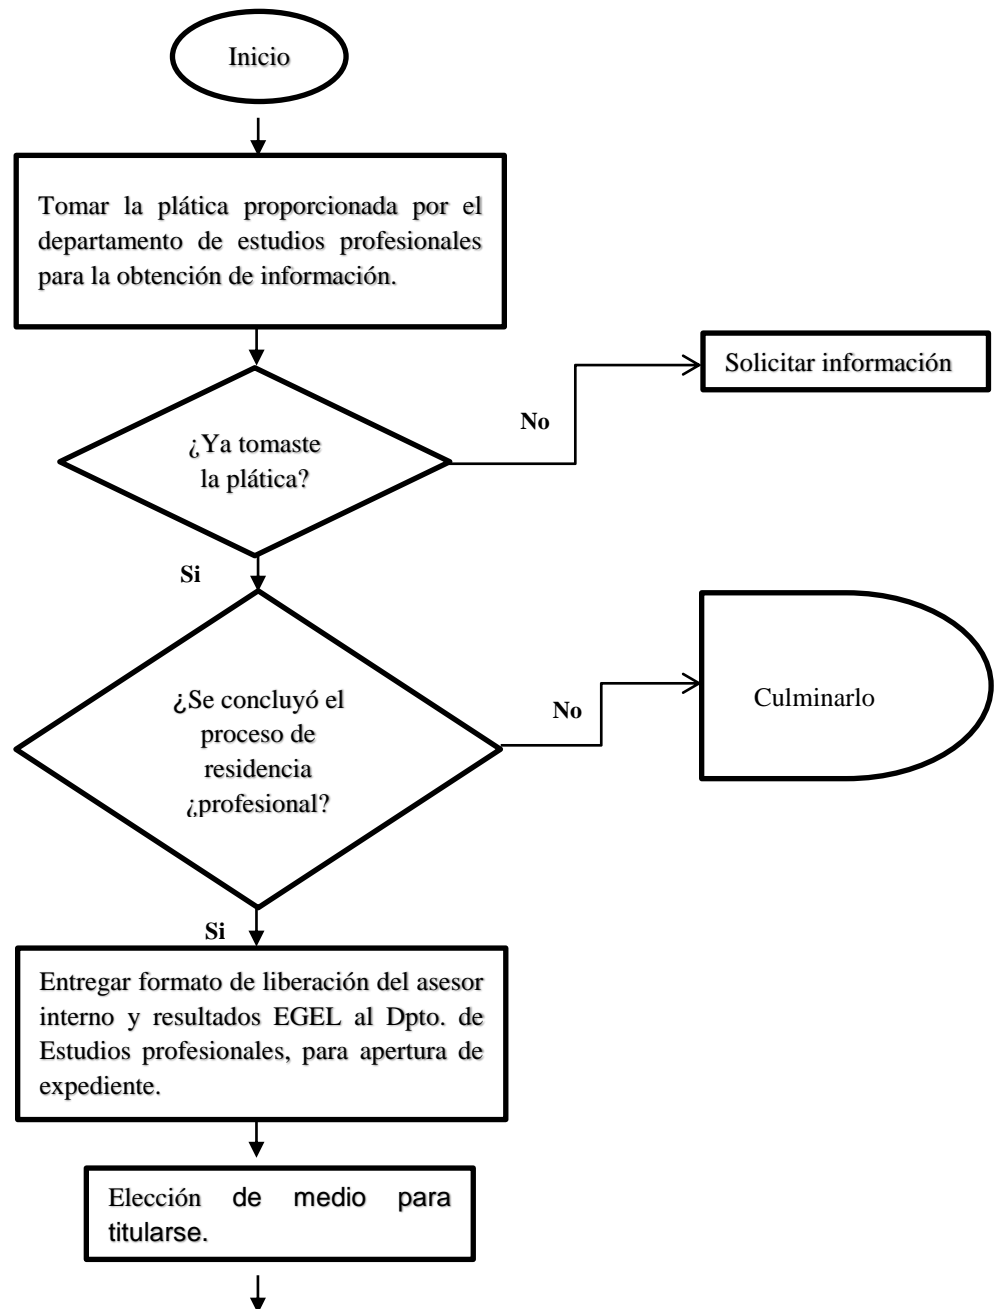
Inicio

Tomar la plática proporcionada por el departamento de estudios profesionales para la obtención de información.

¿Ya tomaste la plática?

No

Solicitar información

Si

¿Se concluyó el proceso de residencia ¿profesional?

No

Culminarlo

Si

Entregar formato de liberación del asesor interno y resultados EGEL al Dpto. de Estudios profesionales, para apertura de expediente.

Elección de medio para titularse.